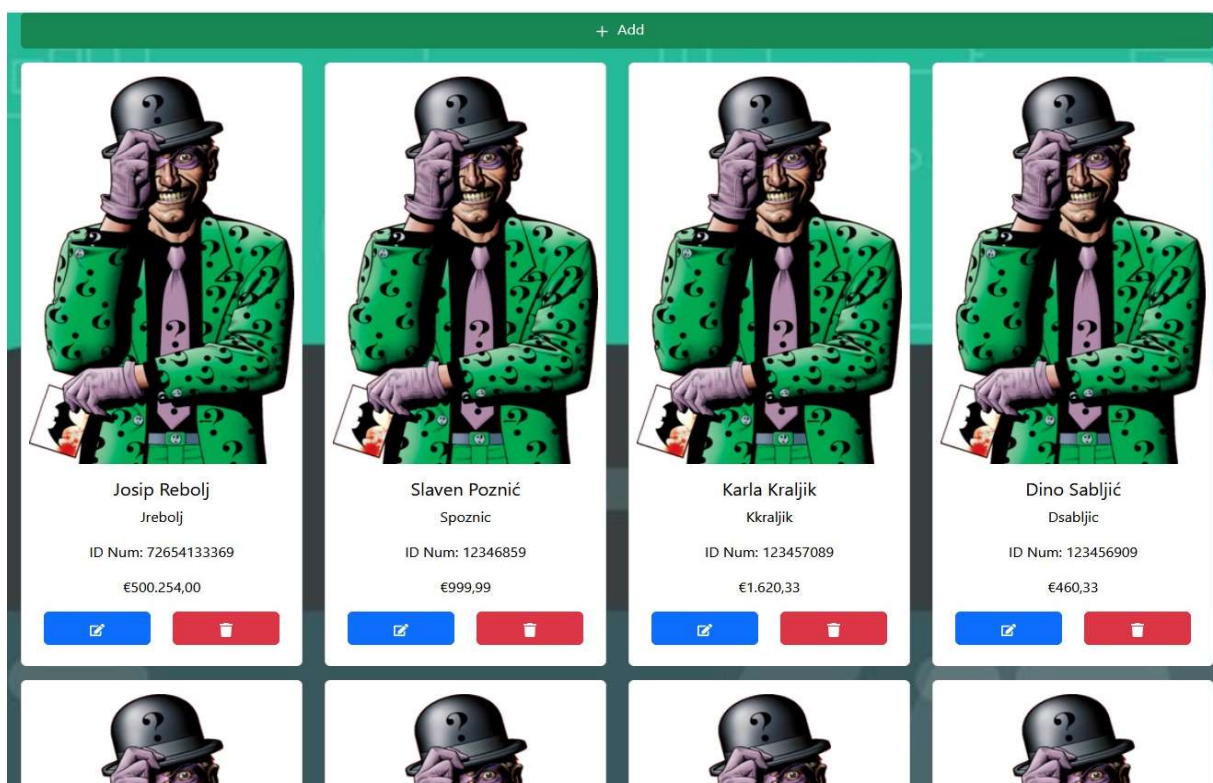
+ Add

Josip Rebolj
Jrebolj
ID Num: 72654133369
€500.254,00

Slaven Poznić
Spoznic
ID Num: 12346859
€999,99

Karla Kraljik
Kkraljik
ID Num: 123457089
€1.620,33

Dino Sabljić
Dsabljic
ID Num: 123456909
€460,33